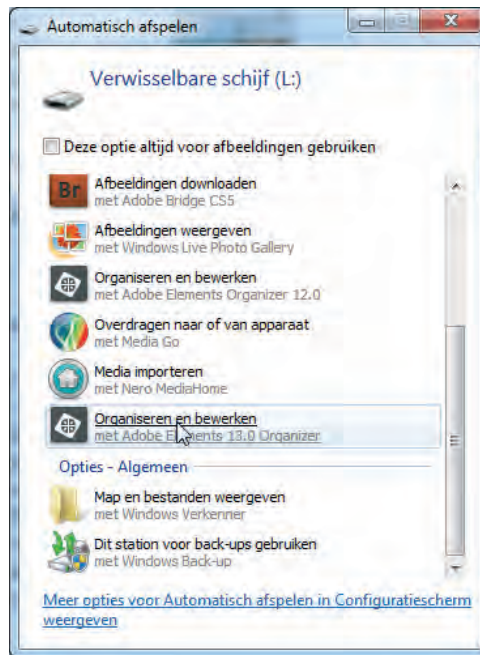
Automatisch afspelen

Verwisselbare schijf (L:)

Deze optie altijd voor afbeeldingen gebruiken

Br

Afbeeldingen downloaden
met Adobe Bridge CS5

Afbeeldingen weergeven
met Windows Live Photo Gallery

Organiseren en bewerken
met Adobe Elements Organizer 12.0

Overdragen naar of van apparaat
met Media Go

Media importeren
met Nero MediaHome

Organiseren en bewerken
met Adobe Elements 13.0 Organizer

Opties - Algemeen

Map en bestanden weergeven
met Windows Verkenner

Dit station voor back-ups gebruiken
met Windows Back-up

Meer opties voor Automatisch afspelen in Configuratiescherm weergeven